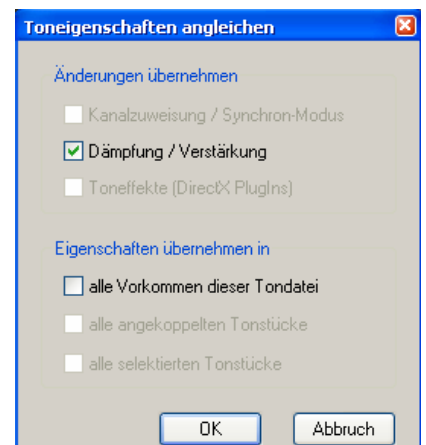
Toneigenschaften angleichen

Änderungen übernehmen

Kanalzuweisung / Synchron-Modus

Dämpfung / Verstärkung

Toneffekte (DirectX PlugIns)

Eigenschaften übernehmen in

alle Vorkommen dieser Tondatei

alle angekoppelten Tonstücke

alle selektierten Tonstücke

OK

Abbruch